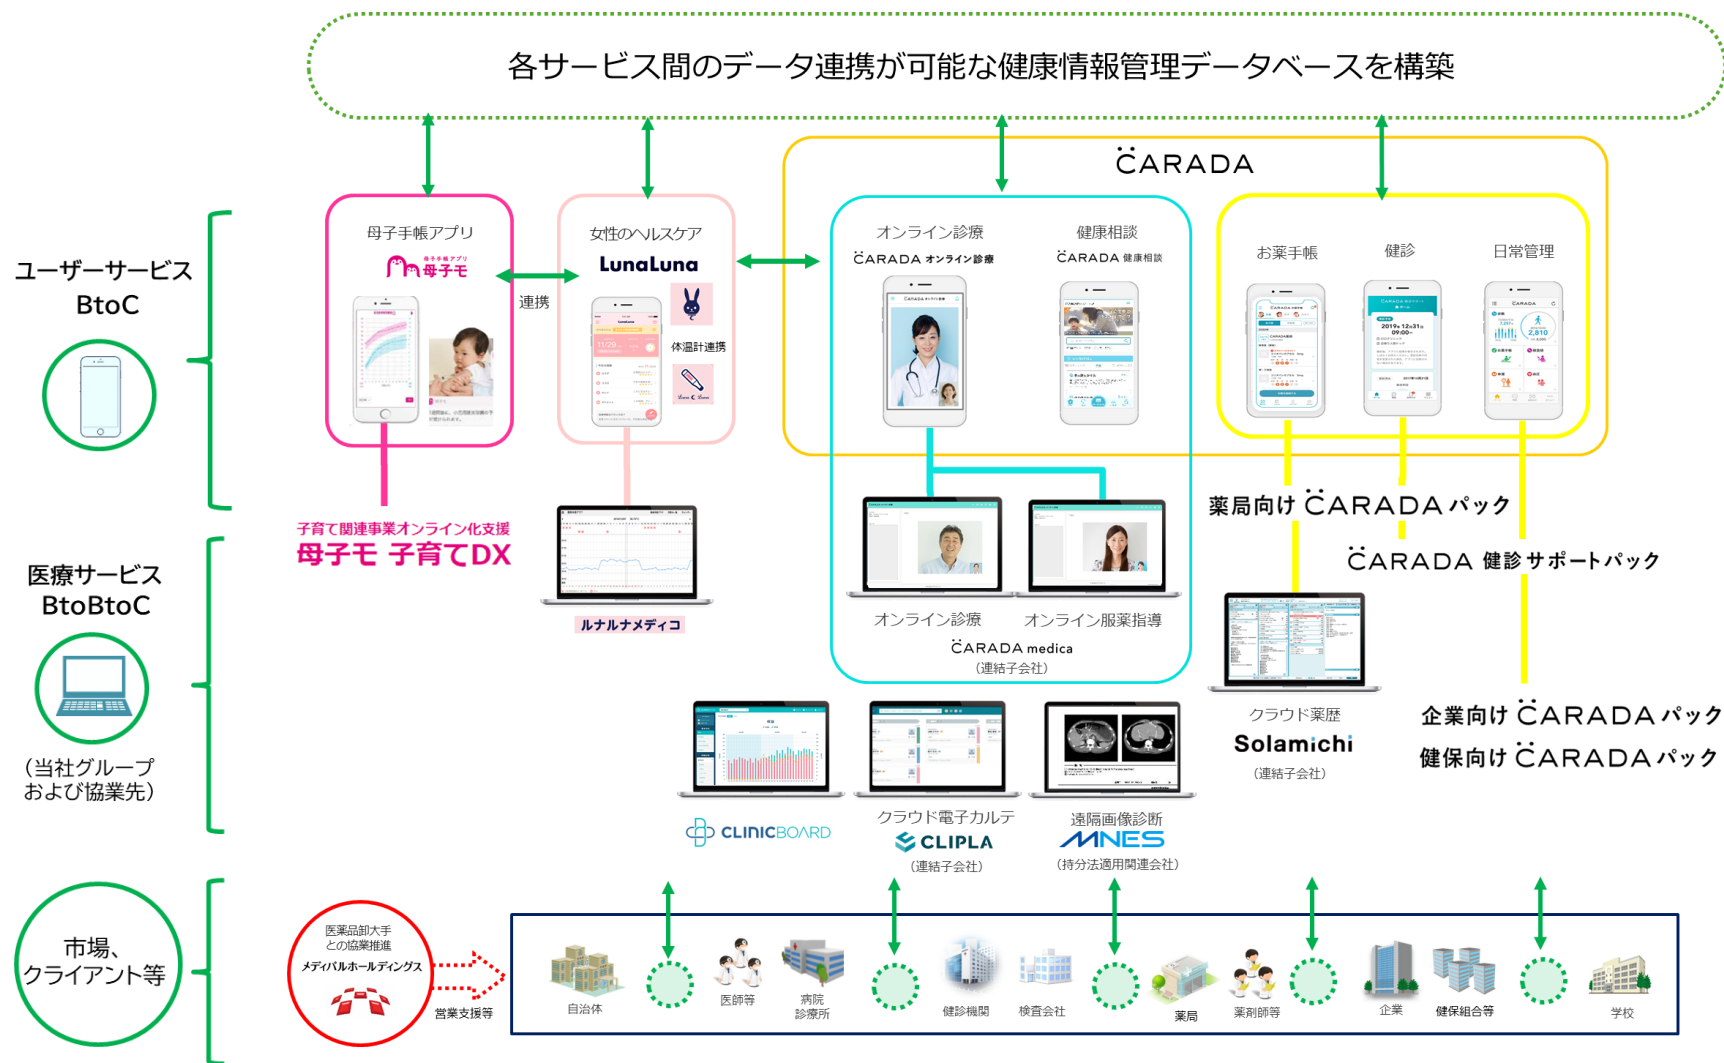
各サービス間のデータ連携が可能な健康情報管理データベースを構築

CARADA

ユーザーサービス
BtoC

母子手帳アプリ
母子手帳アプリ 母子モ

連携

女性のヘルスケア
LunaLuna
体温計連携

オンライン診療
CARADA オンライン診療

健康相談
CARADA 健康相談

お薬手帳
健診
日常管理

子育て関連事業オンライン化支援
母子モ 子育てDX

医療サービス
BtoBtoC

ルナルナメディコ

オンライン診療
オンライン服薬指導
CARADA medica
(連結子会社)

薬局向け CARADA パック
CARADA 健診 サポートパック

クラウド薬歴
Solamichi
(連結子会社)

企業向け CARADA パック
健保向け CARADA パック

(当社グループ
および協業先)

CLINICBOARD

クラウド電子カルテ
CLIPLA
(連結子会社)

遠隔画像診断
MNES
(持分法適用関連会社)

市場、
クライアント等

医薬品卸大手
との協業推進
メディパルホールディングス
営業支援等

自治体
医師等
病院
診療所
健診機関
検査会社
薬局
薬剤師等
企業
健保組合等
学校